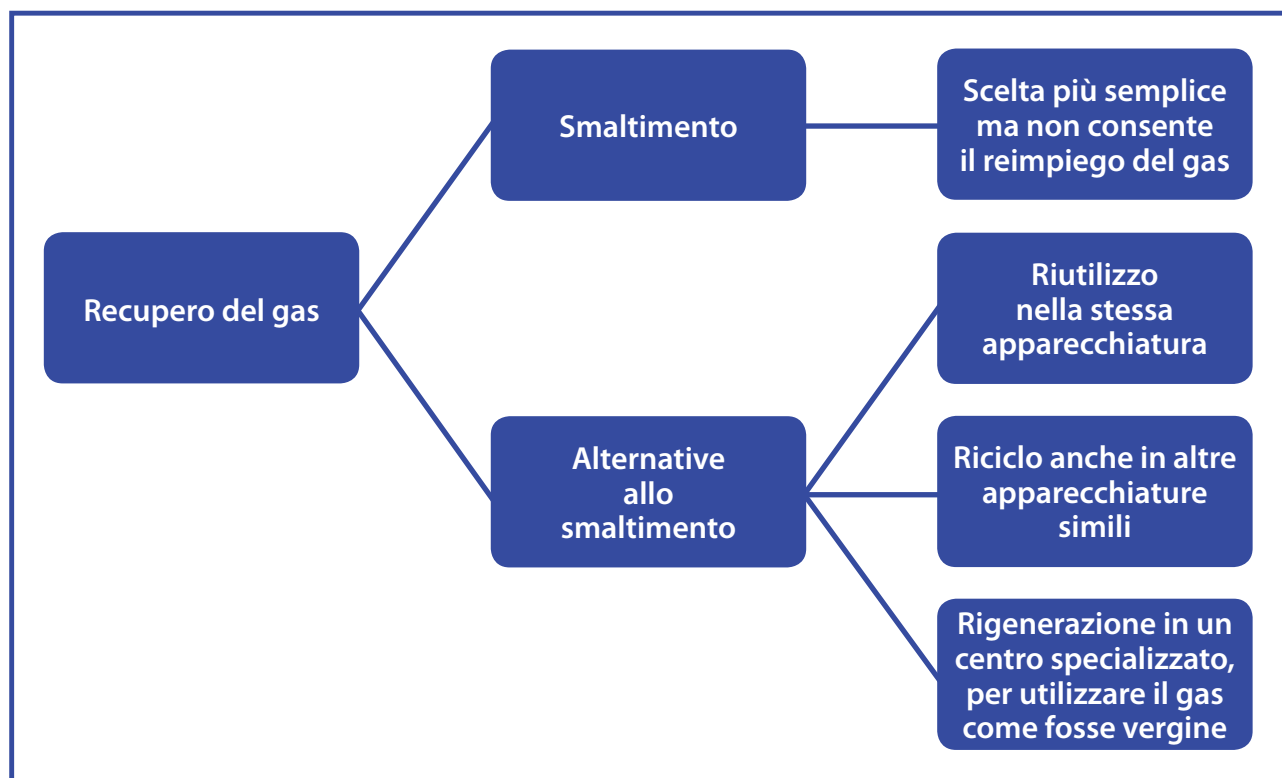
Recupero del gas

Smaltimento

Scelta più semplice ma non consente il reimpiego del gas

Alternative allo smaltimento

Riutilizzo nella stessa apparecchiatura

Riciclo anche in altre apparecchiature simili

Rigenerazione in un centro specializzato, per utilizzare il gas come fosse vergine